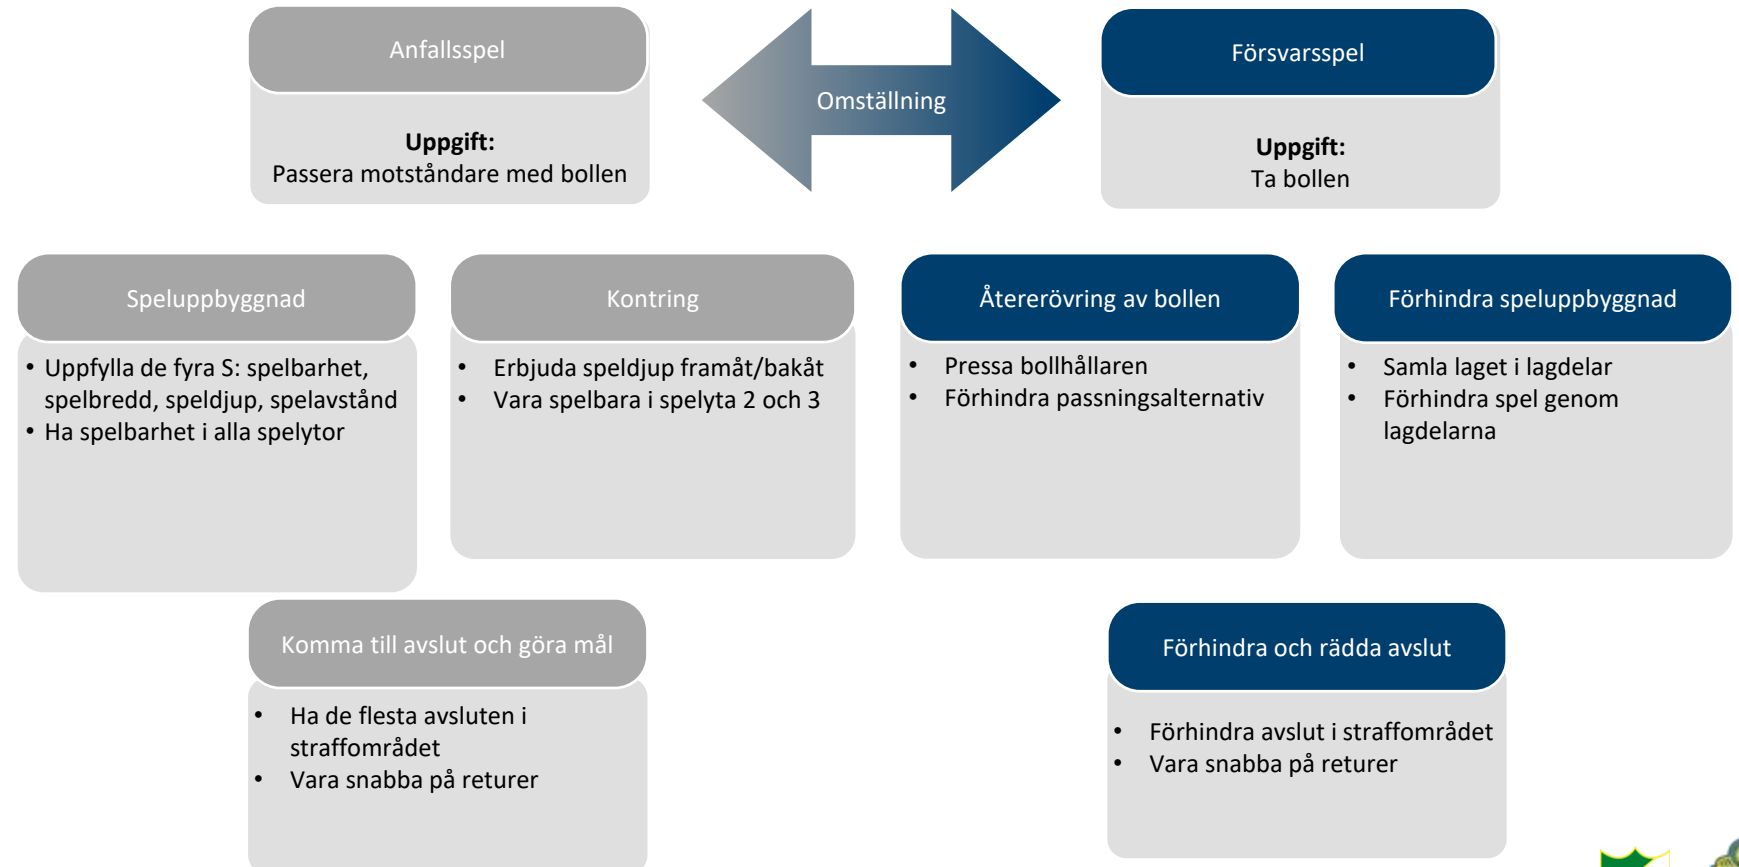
Anfallsspel

**Uppgift:**
Passera motståndare med bollen

Omställning

Försvarsspel

**Uppgift:**
Ta bollen

Speluppbyggnad

• Uppfylla de fyra S: spelbarhet, spelbredd, speldjup, spelavstånd
• Ha spelbarhet i alla spelytor

Kontring

• Erbjuda speldjup framåt/bakåt
• Vara spelbara i spelyta 2 och 3

Återerövring av bollen

• Pressa bollhållaren
• Förhindra passningsalternativ

Förhindra speluppbyggnad

• Samla laget i lagdelar
• Förhindra spel genom lagdelarna

Komma till avslut och göra mål

• Ha de flesta avsluten i straffområdet
• Vara snabba på returer

Förhindra och rädda avslut

• Förhindra avslut i straffområdet
• Vara snabba på returer